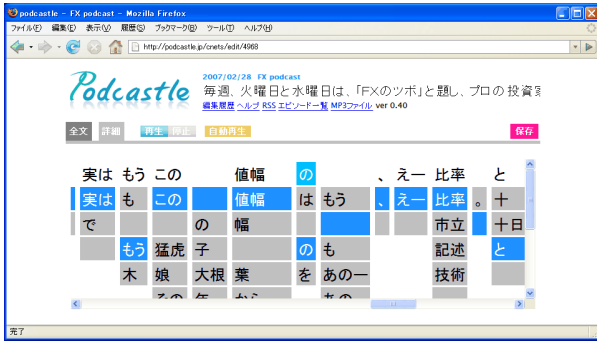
podcastle - FX podcast - Mozilla Firefox

ファイル(F) 編集(E) 表示(V) 履歴(S) ブックマーク(B) ツール(T) ヘルプ(H)

http://podcastle.jp/cnets/edit/4968

Podcastle

2007/02/28 FX podcast

毎週、火曜日と水曜日は、「FXのツボ」と題し、プロの投資家

編集履歴 ヘルプ RSS エピソード一覧 MP3ファイル ver 0.40

全文 詳細 再生 停止 自動再生 保存

| 実は | もう | この | | 値幅 | の | | | 、 | えー | 比率 | | と |
|---|---|---|---|---|---|---|---|---|---|---|---|---|
| 実は | も | この | | 値幅 | は | もう | | 、 | えー | 比率 | 。 | 十 |
| で | | | の | 幅 | | | | | | 市立 | | 十日 |
| | もう | 猛虎 | 子 | | の | も | | | | 記述 | | と |
| | 木 | 娘 | 大根 | 葉 | を | あのー | | | | 技術 | | |
| | | その | 年 | から | | あの | | | | | | |

完了